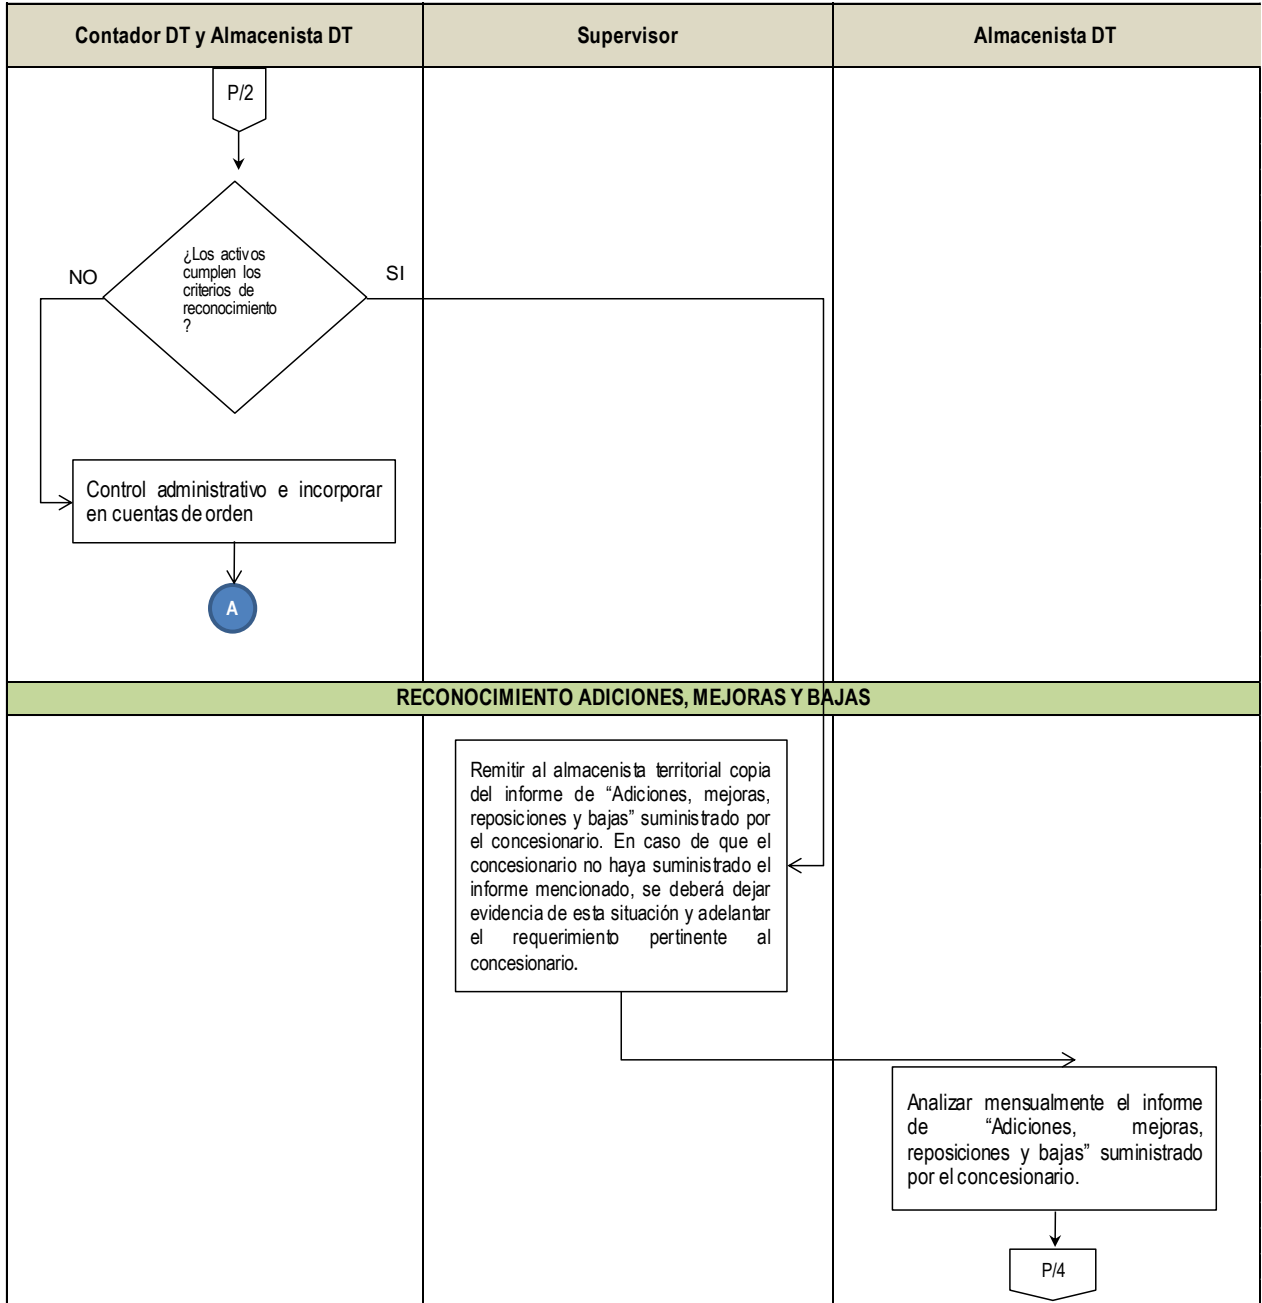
| Contador DT y Almacenista DT | Supervisor | Almacenista DT |
|---|---|---|

P/2

¿Los activos cumplen los criterios de reconocimiento?

NO

SI

Control administrativo e incorporar en cuentas de orden

A

RECONOCIMIENTO ADICIONES, MEJORAS Y BAJAS

Remitir al almacenista territorial copia del informe de "Adiciones, mejoras, reposiciones y bajas" suministrado por el concesionario. En caso de que el concesionario no haya suministrado el informe mencionado, se deberá dejar evidencia de esta situación y adelantar el requerimiento pertinente al concesionario.

Analizar mensualmente el informe de "Adiciones, mejoras, reposiciones y bajas" suministrado por el concesionario.

P/4